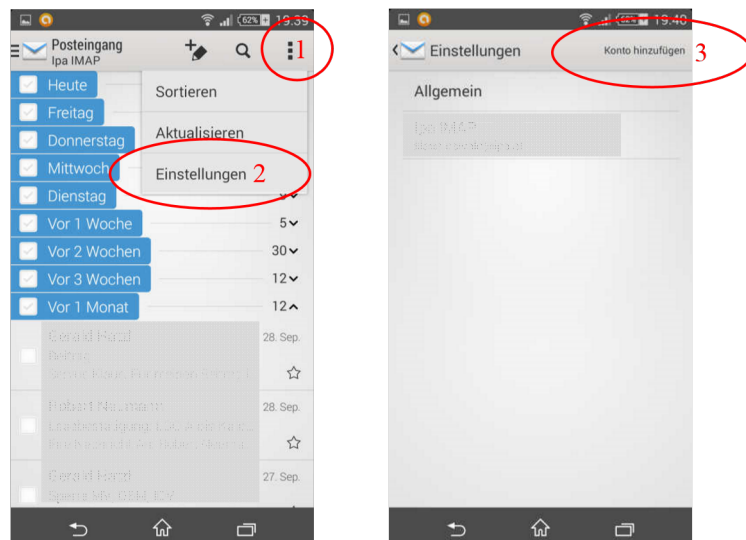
62% 19:39

Posteingang
Ipa IMAP

1

Heute
Freitag
Donnerstag
Mittwoch
Dienstag
Vor 1 Woche
Vor 2 Wochen
Vor 3 Wochen
Vor 1 Monat

Sortieren
Aktualisieren
Einstellungen 2

5
30
12
12

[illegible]
28. Sep.
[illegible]
28. Sep.
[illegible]
27. Sep.

19:40

Einstellungen
Konto hinzufügen 3

Allgemein

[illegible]